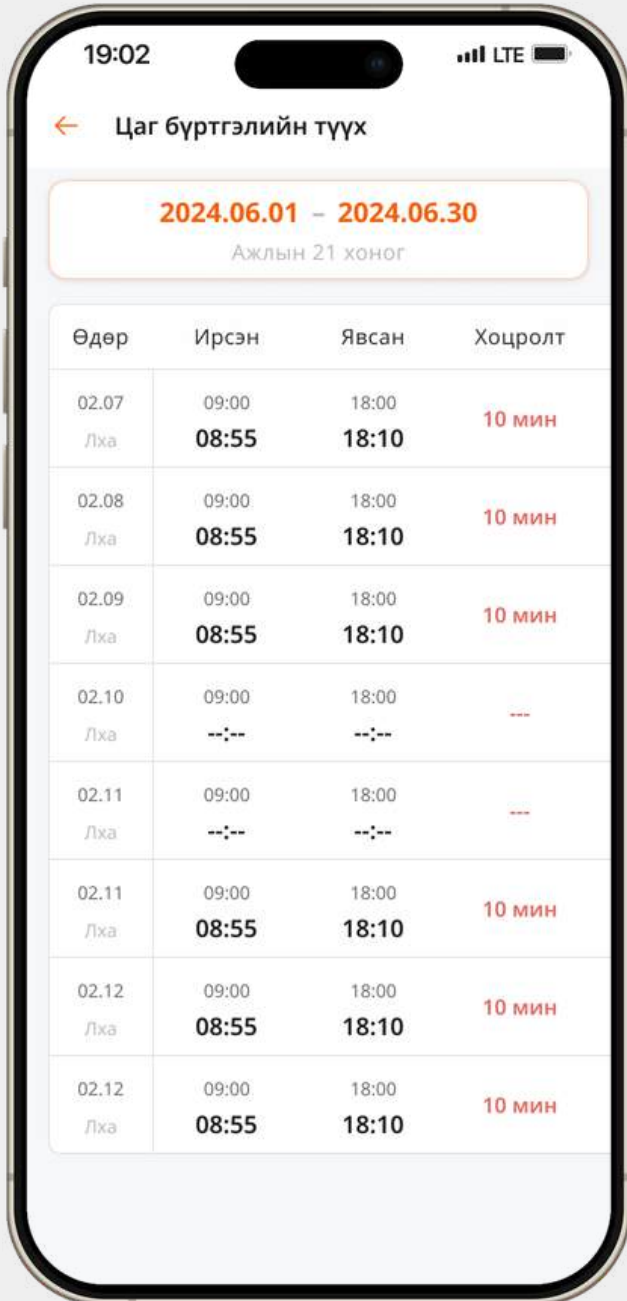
19:02 LTE

← Цаг бүртгэлийн түүх

2024.06.01 – 2024.06.30
Ажлын 21 хоног

| Өдөр | Ирсэн | Явсан | Хоцролт |
|---|---|---|---|
| 02.07 Лха | 09:00 08:55 | 18:00 18:10 | 10 мин |
| 02.08 Лха | 09:00 08:55 | 18:00 18:10 | 10 мин |
| 02.09 Лха | 09:00 08:55 | 18:00 18:10 | 10 мин |
| 02.10 Лха | 09:00 --:-- | 18:00 --:-- | --- |
| 02.11 Лха | 09:00 --:-- | 18:00 --:-- | --- |
| 02.11 Лха | 09:00 08:55 | 18:00 18:10 | 10 мин |
| 02.12 Лха | 09:00 08:55 | 18:00 18:10 | 10 мин |
| 02.12 Лха | 09:00 08:55 | 18:00 18:10 | 10 мин |